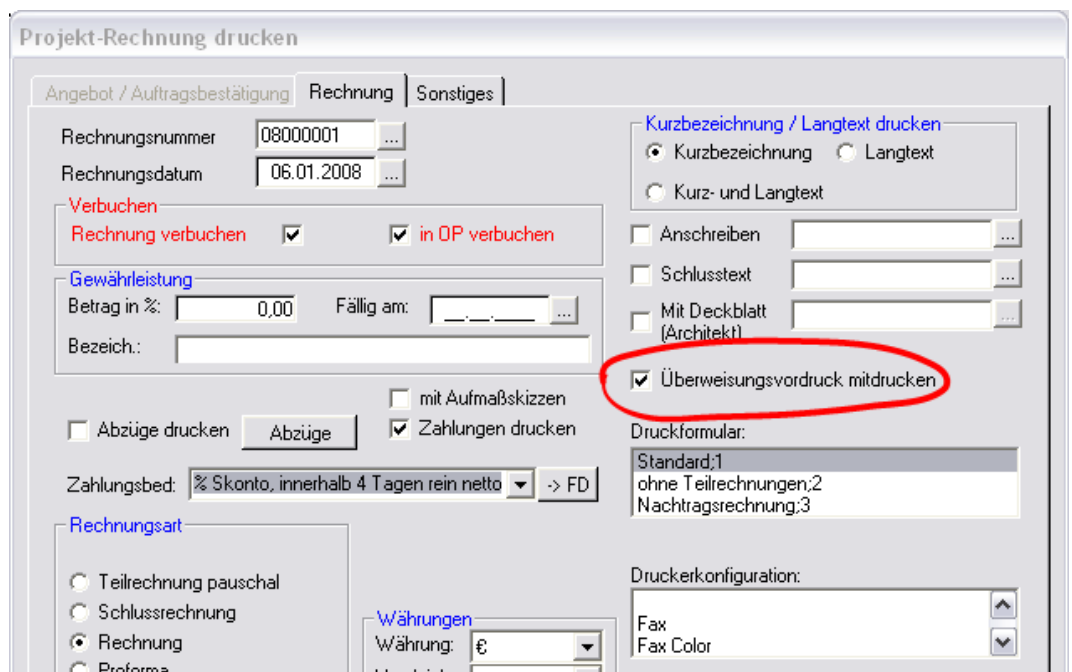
Projekt-Rechnung drucken

Angebot / Auftragsbestätigung | Rechnung | Sonstiges

Rechnungsnummer 08000001 ...
Rechnungsdatum 06.01.2008 ...

Verbuchen
Rechnung verbuchen ☑ ☑ in OP verbuchen

Gewährleistung
Betrag in %: 0,00 Fällig am: __.__.____ ...
Bezeich.:

☐ mit Aufmaßskizzen
☐ Abzüge drucken Abzüge ☑ Zahlungen drucken

Zahlungsbed: % Skonto, innerhalb 4 Tagen rein netto -> FD

Rechnungsart
Teilrechnung pauschal
Schlussrechnung
Rechnung
Proforma

Währungen
Währung: €
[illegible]

Kurzbezeichnung / Langtext drucken
Kurzbezeichnung Langtext
Kurz- und Langtext

☐ Anschreiben ...
☐ Schlusstext ...
☐ Mit Deckblatt (Architekt) ...

☑ Überweisungsvordruck mitdrucken

Druckformular:
Standard;1
ohne Teilrechnungen;2
Nachtragsrechnung;3

Druckerkonfiguration:
Fax
Fax Color